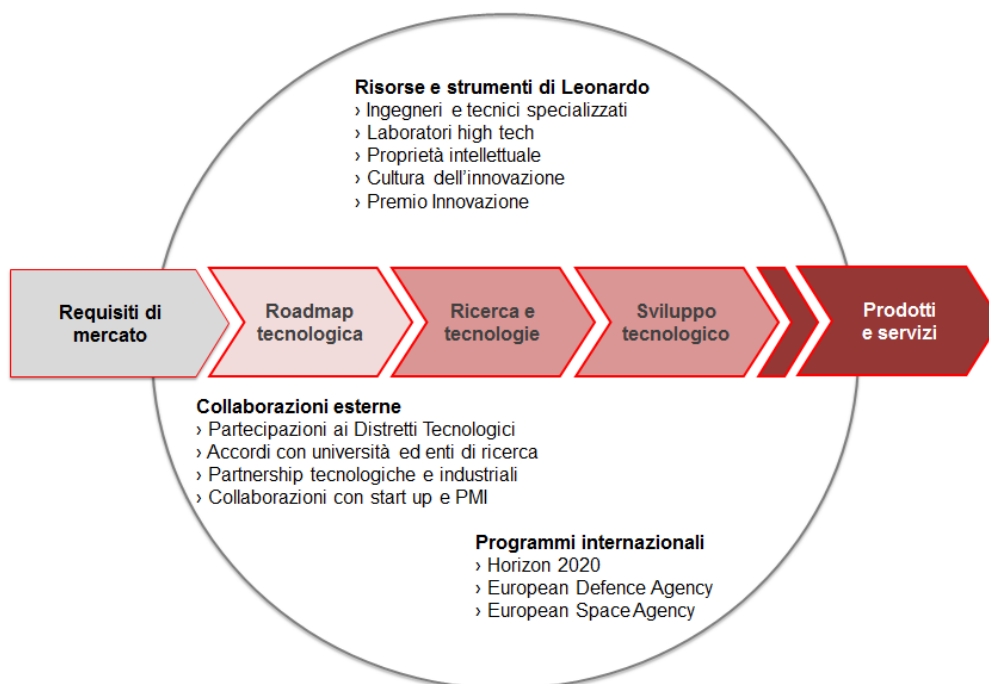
Risorse e strumenti di Leonardo
› Ingegneri e tecnici specializzati
› Laboratori high tech
› Proprietà intellettuale
› Cultura dell'innovazione
› Premio Innovazione

Requisiti di mercato

Roadmap tecnologica

Ricerca e tecnologie

Sviluppo tecnologico

Prodotti e servizi

Collaborazioni esterne
› Partecipazioni ai Distretti Tecnologici
› Accordi con università ed enti di ricerca
› Partnership tecnologiche e industriali
› Collaborazioni con start up e PMI

Programmi internazionali
› Horizon 2020
› European Defence Agency
› European Space Agency